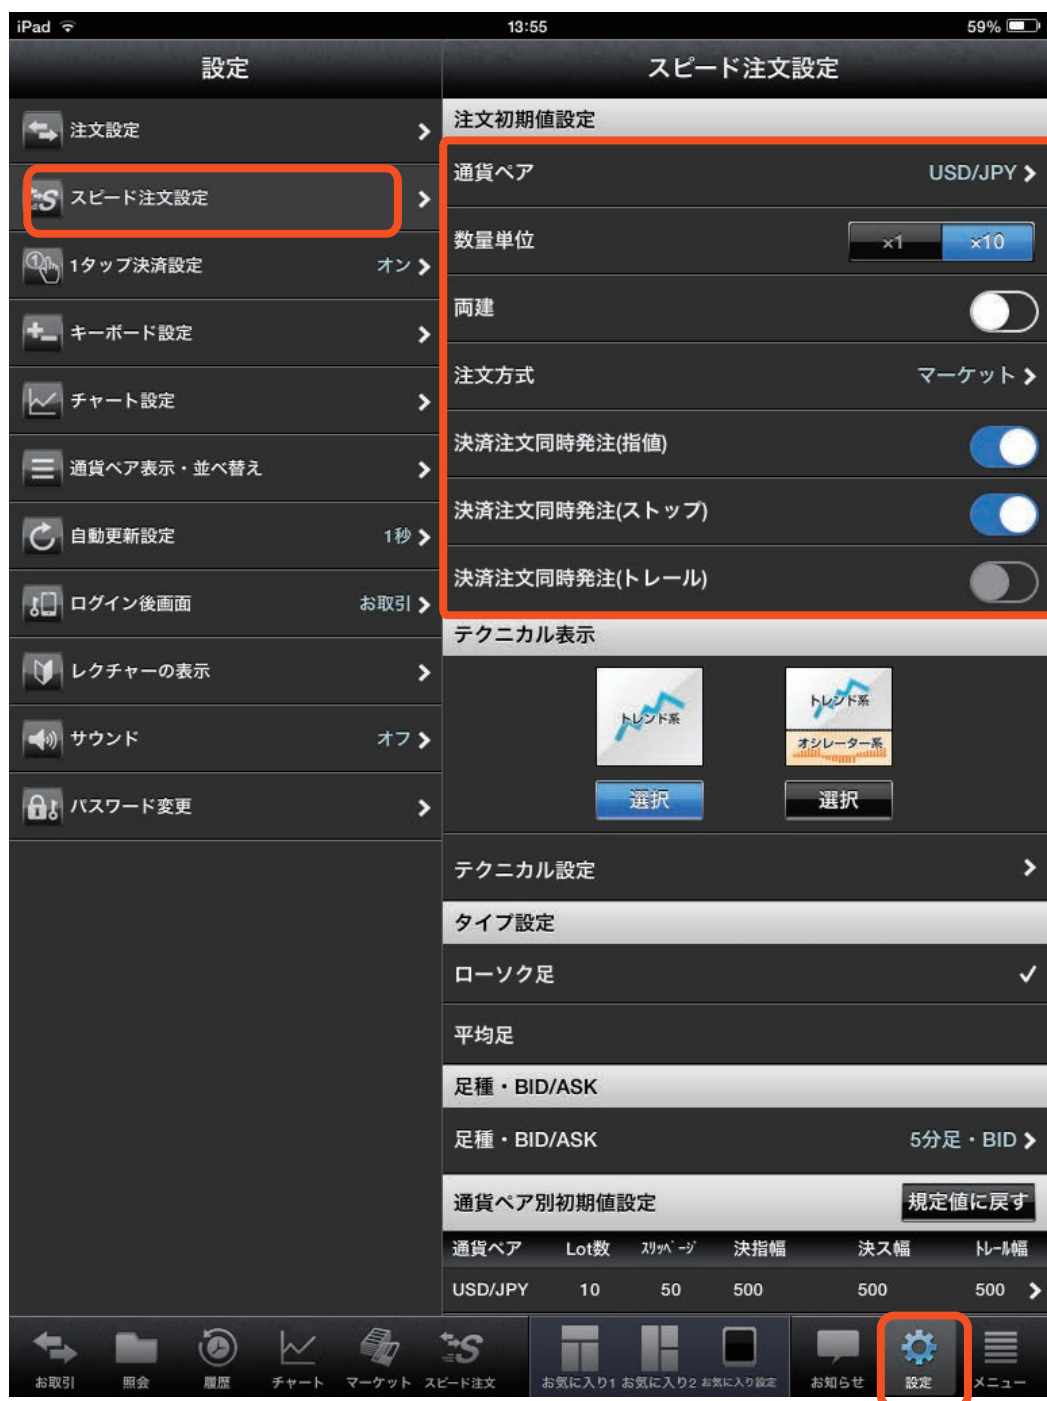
iPad 13:55 59%

設定

注文設定

スピード注文設定

1タップ決済設定 オン

キーボード設定

チャート設定

通貨ペア表示・並べ替え

自動更新設定 1秒

ログイン後画面 お取引

レクチャーの表示

サウンド オフ

パスワード変更

スピード注文設定

注文初期値設定

通貨ペア USD/JPY

数量単位 x1 x10

両建

注文方式 マーケット

決済注文同時発注(指値)

決済注文同時発注(ストップ)

決済注文同時発注(トレール)

テクニカル表示

トレンド系

トレンド系 オシレーター系

選択 選択

テクニカル設定

タイプ設定

ローソク足 ✓

平均足

足種・BID/ASK

足種・BID/ASK 5分足・BID

通貨ペア別初期値設定 規定値に戻す

| 通貨ペア | Lot数 | ｽﾘｯﾍﾟｰｼﾞ | 決指幅 | 決ス幅 | ﾄﾚｰﾙ幅 |
|---|---|---|---|---|---|
| USD/JPY | 10 | 50 | 500 | 500 | 500 |

お取引 照会 履歴 チャート マーケット スピード注文 お気に入り1 お気に入り2 お気に入り設定 お知らせ 設定 メニュー